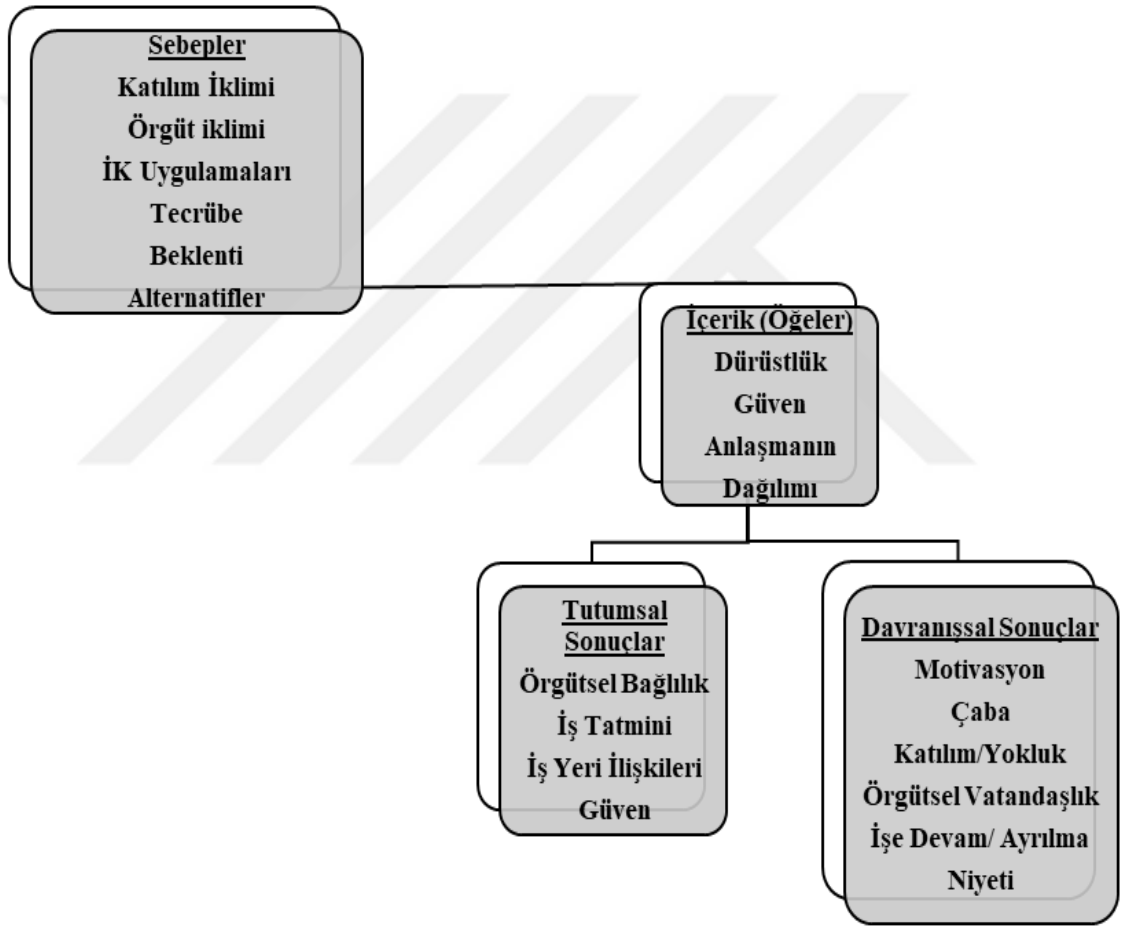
Sebepler
Katılım İklimi
Örgüt iklimi
İK Uygulamaları
Tecrübe
Beklenti
Alternatifler

İçerik (Öğeler)
Dürüstlük
Güven
Anlaşmanın Dağılımı

Tutumsal Sonuçlar
Örgütsel Bağlılık
İş Tatmini
İş Yeri İlişkileri
Güven

Davranışsal Sonuçlar
Motivasyon
Çaba
Katılım/Yokluk
Örgütsel Vatandaşlık
İşe Devam/ Ayrılma Niyeti